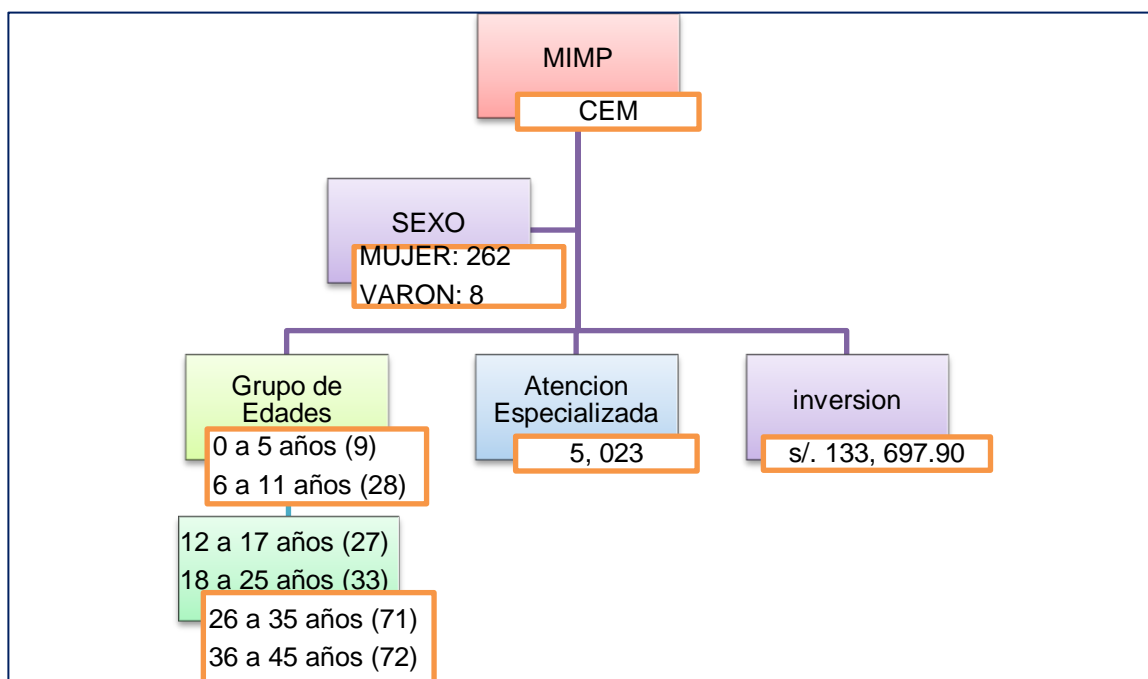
MIMP

CEM

SEXO

MUJER: 262

VARON: 8

Grupo de Edades

0 a 5 años (9)

6 a 11 años (28)

12 a 17 años (27)

18 a 25 años (33)

26 a 35 años (71)

36 a 45 años (72)

Atencion Especializada

5, 023

inversion

s/. 133, 697.90